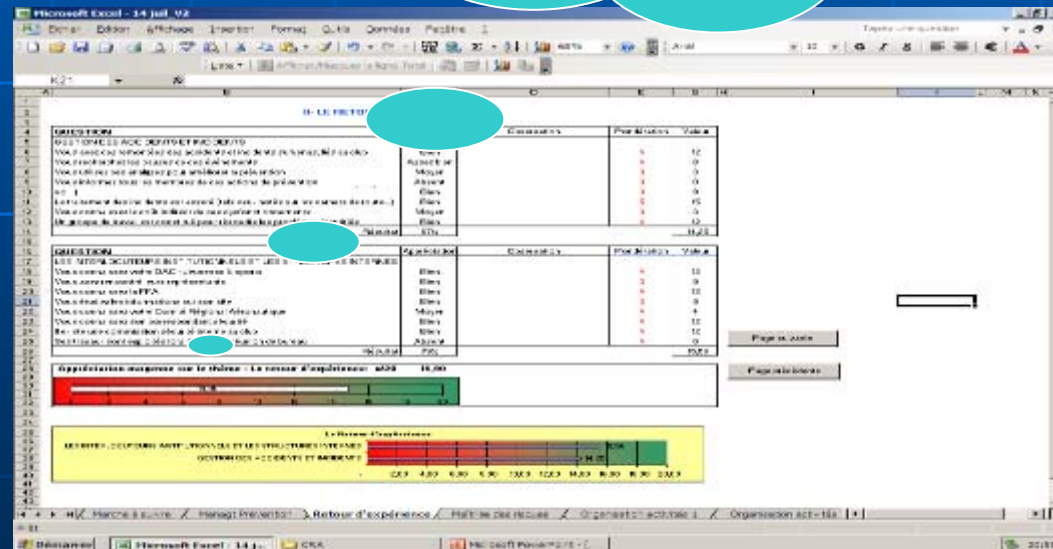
Microsoft Excel - 14 juil_V2

Fichier Edition Affichage Insertion Format Outils Données Fenêtre ?

Tapez une question

Arial 10

K21

B- LE RETOUR

| QUESTION | | Commentaires | Pondération | Valeur |
|---|---|---|---|---|
| GESTION DES ACCIDENTS ET INCIDENTS | | | | |
| Vous analysez suffisamment les accidents et incidents de vos personnels liés au site | Bien | | | 12 |
| Vous analysez les causes racines des événements | Acceptable | | | 0 |
| Vous utilisez ces analyses pour améliorer la prévention | Moyen | | | 0 |
| Vous informez tous les membres de vos actions de prévention | Absent | | | 0 |
| | Bien | | | 0 |
| | Bien | | | 15 |
| | Moyen | | | 0 |
| | Bien | | | 12 |
| | Résultat | 57% | | 8,29 |

| QUESTION | Appréciation | Commentaires | Pondération | Valeur |
|---|---|---|---|---|
| LES INTERLOCUTEURS INSTITUTIONNELS ET LES STRUCTURES INTERNES | | | | |
| Vous connaissez votre CAC | Bien | | | 12 |
| | Bien | | | 0 |
| Vous connaissez la FFA | Bien | | | 12 |
| | Bien | | | 8 |
| | Moyen | | | 4 |
| | Bien | | | 12 |
| | Bien | | | 12 |
| | Absent | | | 0 |
| | Résultat | 75% | | 9,00 |

Appréciation moyenne sur le thème : Le retour d'expérience : 66% 16,00

Page suivante

Page précédente

Le Retour d'expérience

LES INTERLOCUTEURS INSTITUTIONNELS ET LES STRUCTURES INTERNES

GESTION DES ACCIDENTS ET INCIDENTS

2,00 4,00 6,00 8,00 10,00 12,00 14,00 16,00 18,00 20,00

Marche à suivre / Managt Prévention / Retour d'expérience / Maîtrise des risques / Organisation activités 1 / Organisation activités

Démarrer | Microsoft Excel - 14 j... | CRA | Microsoft PowerPoint - [